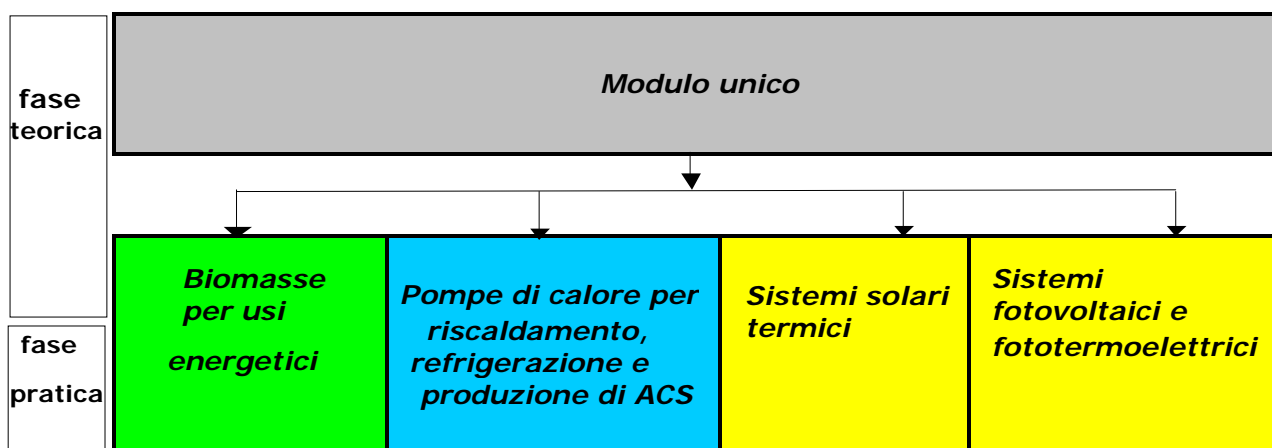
fase teorica

Modulo unico

fase pratica

Biomasse per usi energetici

Pompe di calore per riscaldamento, refrigerazione e produzione di ACS

Sistemi solari termici

Sistemi fotovoltaici e fototermoelettrici